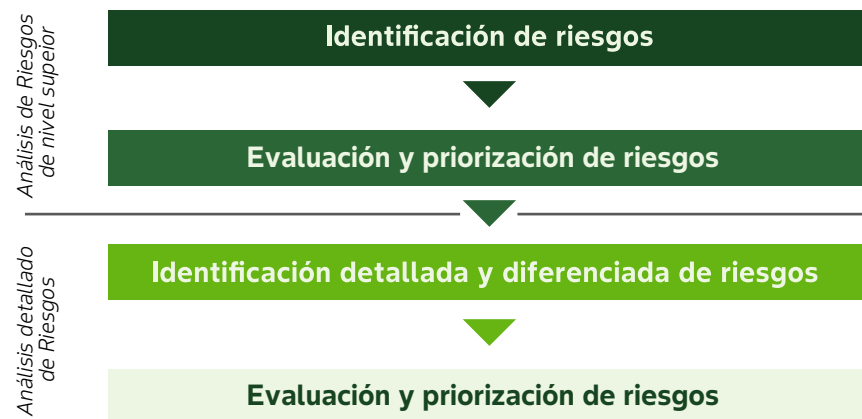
Análisis de Riesgos de nivel supeior

Identificación de riesgos

Evaluación y priorización de riesgos

Análisis detallado de Riesgos

Identificación detallada y diferenciada de riesgos

Evaluación y priorización de riesgos